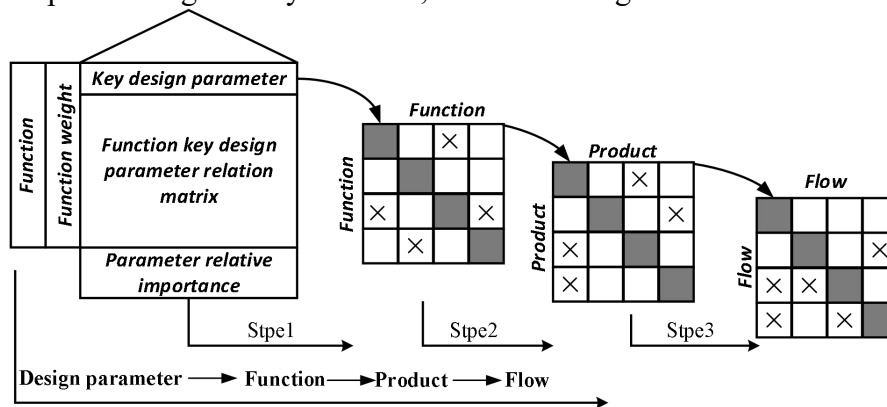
Function

Function weight

Key design parameter

Function key design parameter relation matrix

Parameter relative importance

Function

Function

Product

Product

Flow

Flow

Stpe1

Stpe2

Stpe3

Design parameter → Function → Product → Flow